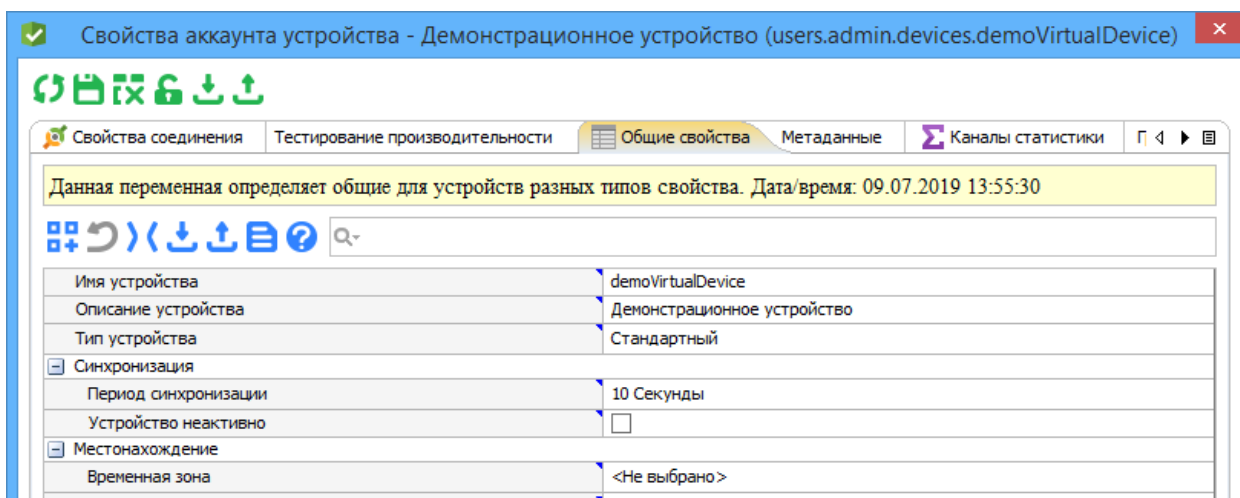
Свойства аккаунта устройства - Демонстрационное устройство (users.admin.devices.demoVirtualDevice)

Свойства соединения | Тестирование производительности | Общие свойства | Метаданные | Каналы статистики | Г

Данная переменная определяет общие для устройств разных типов свойства. Дата/время: 09.07.2019 13:55:30

| | |
|---|---|
| Имя устройства | demoVirtualDevice |
| Описание устройства | Демонстрационное устройство |
| Тип устройства | Стандартный |
| Синхронизация | |
| Период синхронизации | 10 Секунды |
| Устройство неактивно | |
| Местонахождение | |
| Временная зона | <Не выбрано> |